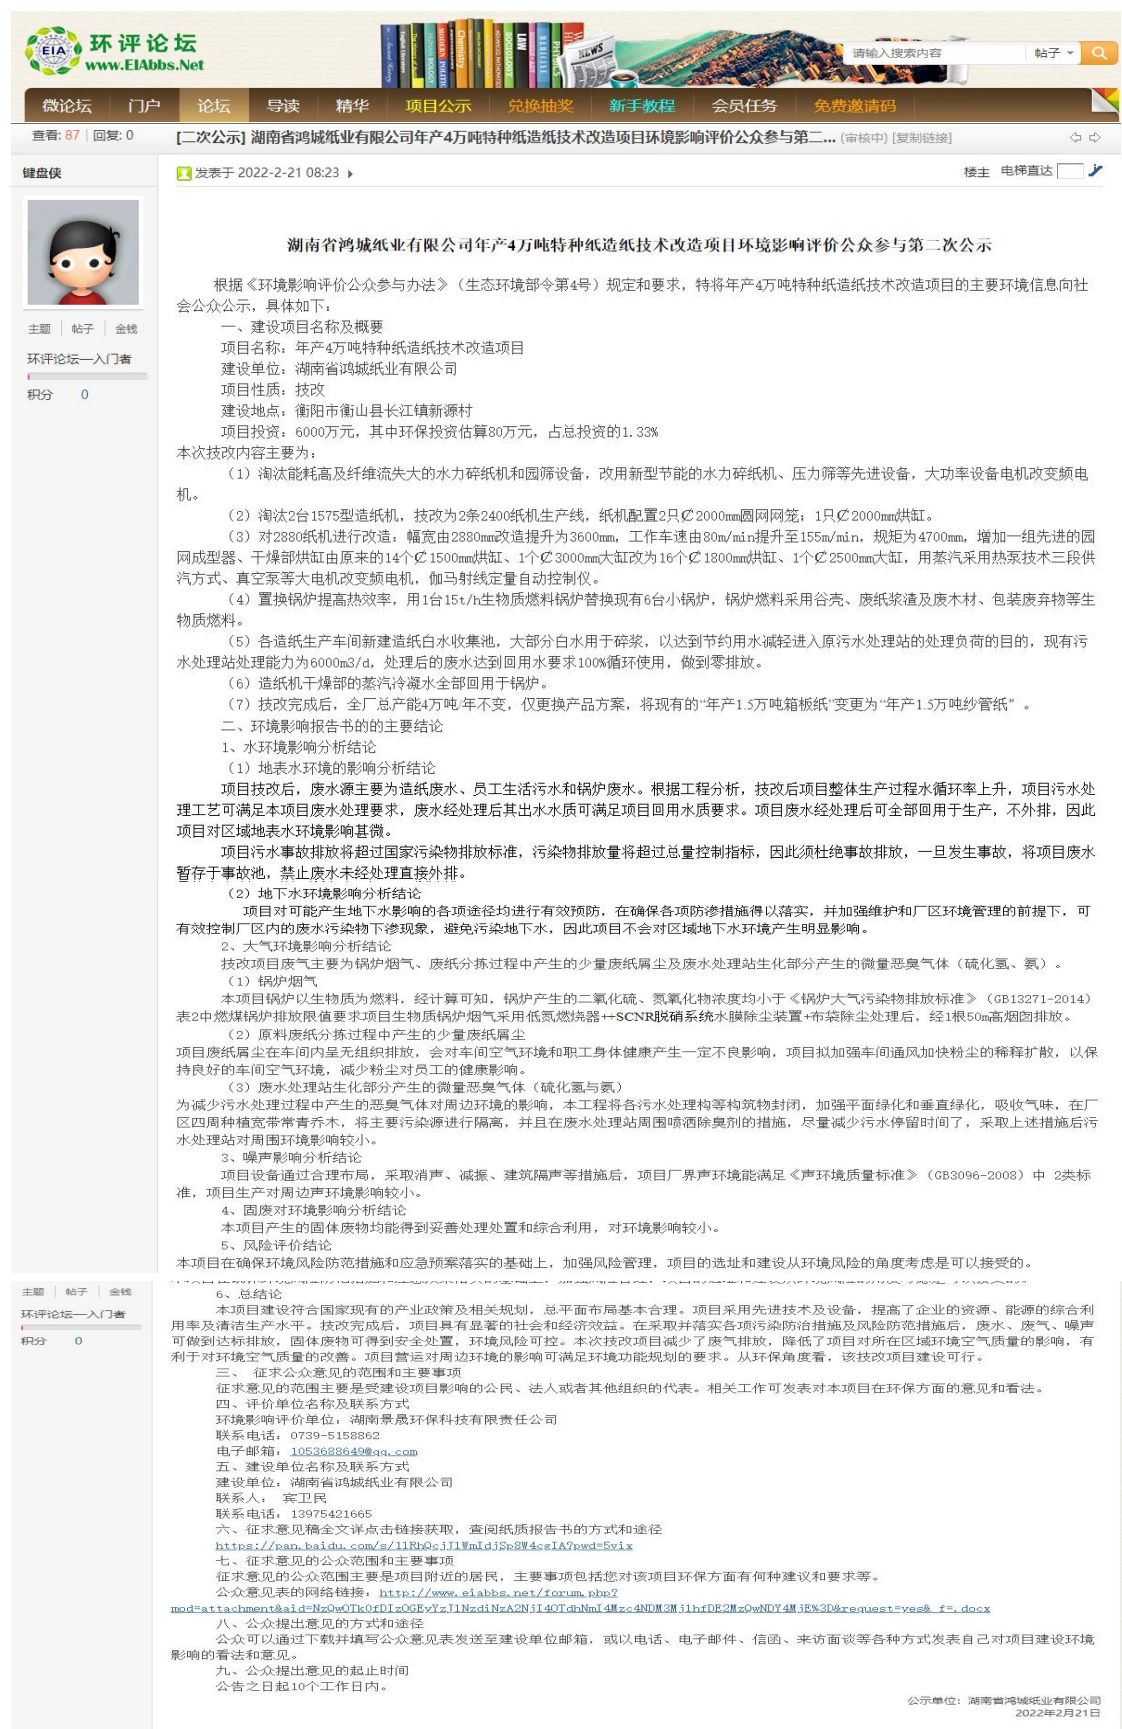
EIA 环评论坛 www.EIAbbs.Net

请输入搜索内容 帖子

微论坛 门户 论坛 导读 精华 项目公示 兑换抽奖 新手教程 会员任务 免费邀请码

查看: 87 | 回复: 0 [二次公示] 湖南省鸿城纸业有限公司年产4万吨特种纸造纸技术改造项目环境影响评价公众参与第二... (审核中) [复制链接]

键盘侠

发表于 2022-2-21 08:23

楼主 电梯直达

主题 | 帖子 | 金钱

环评论坛—入门者

积分 0

湖南省鸿城纸业有限公司年产4万吨特种纸造纸技术改造项目环境影响评价公众参与第二次公示

根据《环境影响评价公众参与办法》（生态环境部令第4号）规定和要求，特将年产4万吨特种纸造纸技术改造项目的主要环境信息向社会公众公示，具体如下：

一、建设项目名称及概要
项目名称：年产4万吨特种纸造纸技术改造项目
建设单位：湖南省鸿城纸业有限公司
项目性质：技改
建设地点：衡阳市衡山县长江镇新源村
项目投资：6000万元，其中环保投资估算80万元，占总投资的1.33%
本次技改内容主要为：

（1）淘汰能耗高及纤维流失大的水力碎纸机和园筛设备，改用新型节能的水力碎纸机、压力筛等先进设备，大功率设备电机改变频电机。

（2）淘汰2台1575型造纸机，技改为2条2400纸机生产线，纸机配置2只∅2000mm圆网网笼；1只∅2000mm烘缸。

（3）对2880纸机进行改造：幅宽由2880mm改造提升为3600mm，工作车速由80m/min提升至155m/min，规矩为4700mm，增加一组先进的园网成型器、干燥部烘缸由原来的14个∅1500mm烘缸、1个∅3000mm大缸改为16个∅1800mm烘缸、1个∅2500mm大缸，用蒸汽采用热泵技术三段供汽方式、真空泵等大电机改变频电机，伽马射线定量自动控制仪。

（4）置换锅炉提高热效率，用1台15t/h生物质燃料锅炉替换现有6台小锅炉，锅炉燃料采用谷壳、废纸浆渣及废木材、包装废弃物等生物质燃料。

（5）各造纸生产车间新建造纸白水收集池，大部分白水用于碎浆，以达到节约用水减轻进入原污水处理站的处理负荷的目的，现有污水处理站处理能力为6000m3/d，处理后的废水达到回用水要求100%循环使用，做到零排放。

（6）造纸机干燥部的蒸汽冷凝水全部回用于锅炉。

（7）技改完成后，全厂总产能4万吨/年不变，仅更换产品方案，将现有的"年产1.5万吨箱板纸"变更为"年产1.5万吨纱管纸"。

二、环境影响报告书的的主要结论
1、水环境影响分析结论
（1）地表水环境的影响分析结论
项目技改后，废水源主要为造纸废水、员工生活污水和锅炉废水。根据工程分析，技改后项目整体生产过程水循环率上升，项目污水处理工艺可满足本项目废水处理要求，废水经处理后其出水水质可满足项目回用水质要求。项目废水经处理后可全部回用于生产，不外排，因此项目对区域地表水环境影响甚微。

项目污水事故排放将超过国家污染物排放标准，污染物排放量将超过总量控制指标，因此须杜绝事故排放，一旦发生事故，将项目废水暂存于事故池，禁止废水未经处理直接外排。

（2）地下水环境影响分析结论
项目对可能产生地下水影响的各项途径均进行有效预防，在确保各项防渗措施得以落实，并加强维护和厂区环境管理的前提下，可有效控制厂区内的废水污染物下渗现象，避免污染地下水，因此项目不会对区域地下水环境产生明显影响。

2、大气环境影响分析结论
技改项目废气主要为锅炉烟气、废纸分拣过程中产生的少量废纸屑尘及废水处理站生化部分产生的微量恶臭气体（硫化氢、氨）。
（1）锅炉烟气
本项目锅炉以生物质为燃料，经计算可知，锅炉产生的二氧化硫、氮氧化物浓度均小于《锅炉大气污染物排放标准》（GB13271-2014）表2中燃煤锅炉排放限值要求项目生物质锅炉烟气采用低氮燃烧器++SCNR脱硝系统水膜除尘装置+布袋除尘处理后，经1根50m高烟囱排放。
（2）原料废纸分拣过程中产生的少量废纸屑尘
项目废纸屑尘在车间内呈无组织排放，会对车间空气环境和职工身体健康产生一定不良影响，项目拟加强车间通风加快粉尘的稀释扩散，以保持良好的车间空气环境，减少粉尘对员工的健康影响。
（3）废水处理生化部分产生的微量恶臭气体（硫化氢与氨）
为减少污水处理过程中产生的恶臭气体对周边环境的影响，本工程将各污水处理构等构筑物封闭，加强平面绿化和垂直绿化，吸收气味，在厂区四周种植常年常青乔木，将主要污染源进行隔离，并且在废水处理站周围喷洒除臭剂的措施，尽量减少污水停留时间了，采取上述措施后污水处理站对周围环境影响较小。
3、噪声影响分析结论
项目设备通过合理布局，采取消声、减振、建筑隔声等措施后，项目厂界声环境能满足《声环境质量标准》（GB3096-2008）中 2类标准，项目生产对周边声环境影响较小。
4、固废对环境影响分析结论
本项目产生的固体废物均能得到妥善处理处置和综合利用，对环境影响较小。
5、风险评价结论
本项目在确保环境风险防范措施和应急预案落实的基础上，加强风险管理，项目的选址和建设从环境风险的角度考虑是可以接受的。

主题 | 帖子 | 金钱
环评论坛—入门者
积分 0

6、总结论
本项目建设符合国家现有的产业政策及相关规划，总平面布局基本合理。项目采用先进技术及设备，提高了企业的资源、能源的综合利用率及清洁生产水平。技改完成后，项目具有显著的社会和经济效益。在采取并落实各项污染防治措施及风险防范措施后，废水、废气、噪声可做到达标排放，固体废物可得到安全处置，环境风险可控。本次技改项目减少了废气排放，降低了项目对所在区域环境空气质量的影响，有利于对环境空气质量的改善。项目营运对周边环境的影响可满足环境功能规划的要求。从环保角度看，该技改项目建设可行。
三、 征求公众意见的范围和主要事项
征求意见的范围主要是受建设项目影响的公民、法人或者其他组织的代表。相关工作可发表对本项目在环保方面的意见和看法。
四、评价单位名称及联系方式
环境影响评价单位：湖南景晟环保科技有限责任公司
联系电话：0739-5158862
电子邮箱：1053688649@qq.com
五、建设单位名称及联系方式
建设单位：湖南省鸿城纸业有限公司
联系人： 宾卫民
联系电话：13975421665
六、征求意见稿全文详点击链接获取，查阅纸质报告书的方式和途径
https://pan.baidu.com/s/11RhQcjJ1WmIdjSp8W4cgIA?pwd=5vix
七、征求意见的公众范围和主要事项
征求意见的公众范围主要是项目附近的居民，主要事项包括您对该项目环保方面有何种建议和要求等。
公众意见表的网络链接：http://www.eiabbs.net/forum.php?mod=attachment&aid=NzQwOTk0fDIzOGEyYzJ1NzdiNzA2NjI4OTdhNmI4Mzc4NDM3Mj1hfDE2MzQwNDY4MjE%3D&request=yes&_f=.docx
八、公众提出意见的方式和途径
公众可以通过下载并填写公众意见表发送至建设单位邮箱，或以电话、电子邮件、信函、来访面谈等各种方式发表自己对项目建设环境影响的看法和意见。
九、公众提出意见的起止时间
公告之日起10个工作日内。

公示单位：湖南省鸿城纸业有限公司
2022年2月21日